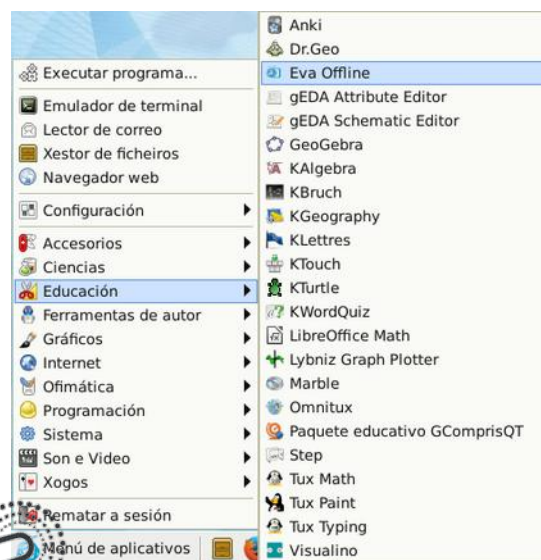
Executar programa...
Emulador de terminal
Lector de correo
Xestor de ficheiros
Navegador web
Configuración
Accesorios
Ciencias
Educación
Ferramentas de autor
Gráficos
Internet
Ofimática
Programación
Sistema
Son e Video
Xogos
Rematar a sesión
Menú de aplicativos

Anki
Dr.Geo
Eva Offline
gEDA Attribute Editor
gEDA Schematic Editor
GeoGebra
KAlgebra
KBruch
KGeography
KLettres
KTouch
KTurtle
KWordQuiz
LibreOffice Math
Lybniz Graph Plotter
Marble
Omnitux
Paquete educativo GComprisQT
Step
Tux Math
Tux Paint
Tux Typing
Visualino